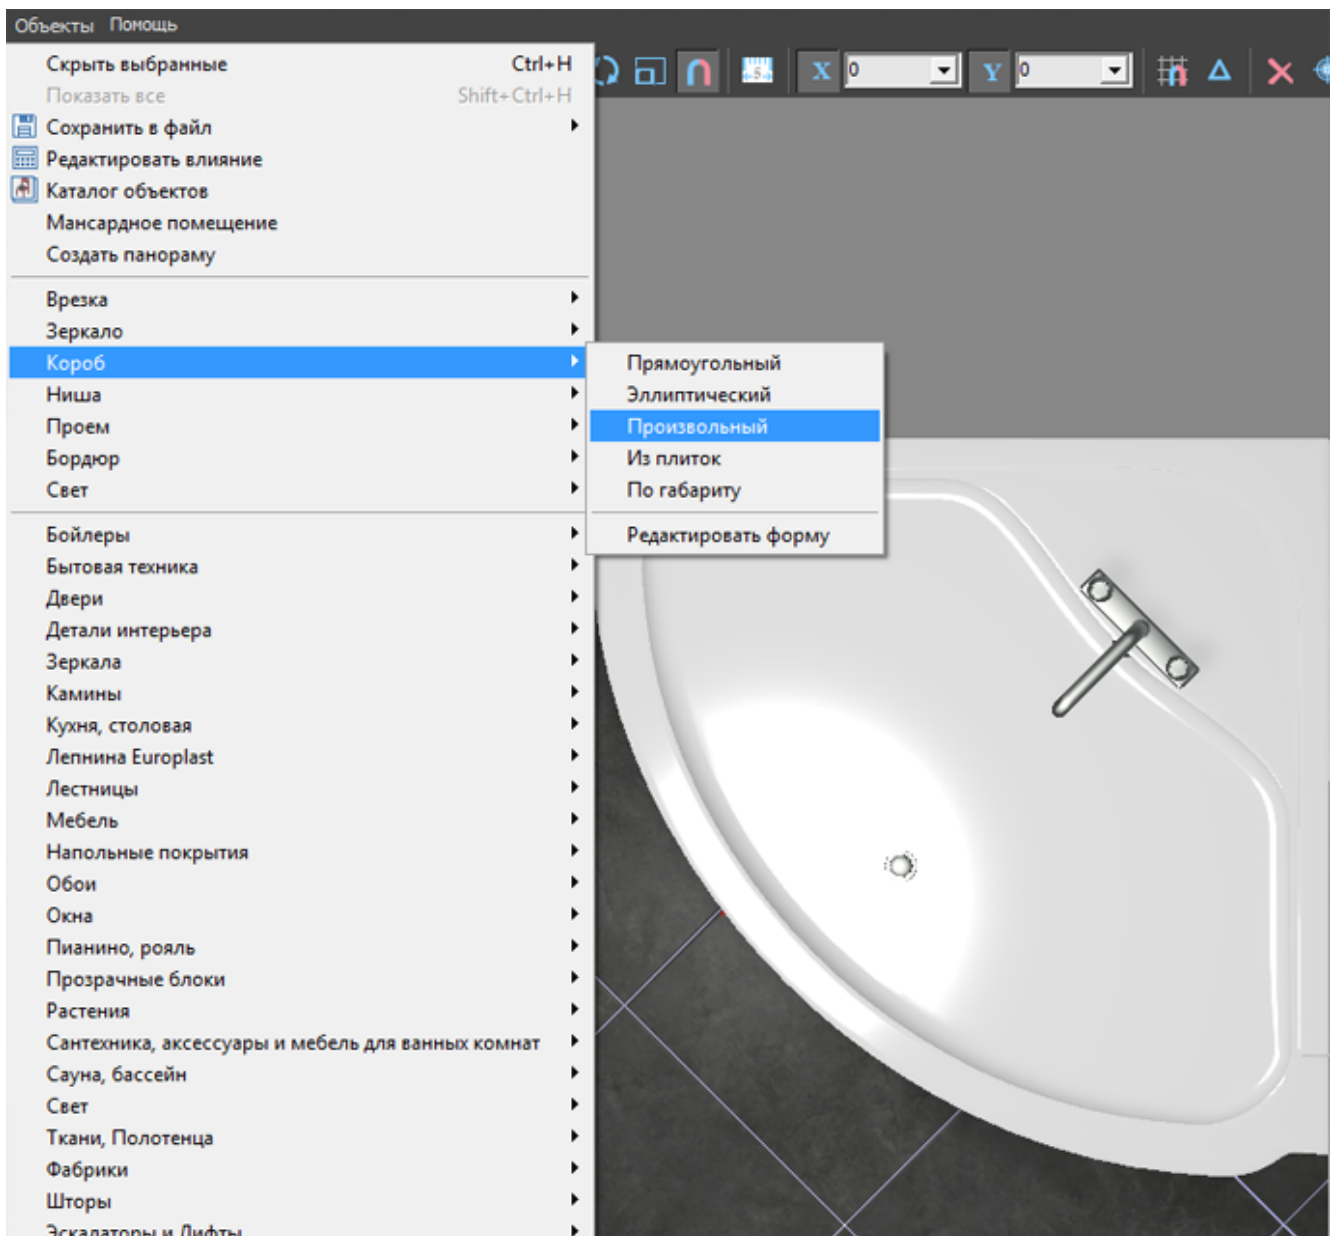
Объекты Помощь

Скрыть выбранные Ctrl+H
Показать все Shift+Ctrl+H
Сохранить в файл
Редактировать влияние
Каталог объектов
Мансардное помещение
Создать панораму

Врезка
Зеркало
Короб
Ниша
Проем
Бордюр
Свет

Бойлеры
Бытовая техника
Двери
Детали интерьера
Зеркала
Камины
Кухня, столовая
Лепнина Europlast
Лестницы
Мебель
Напольные покрытия
Обои
Окна
Пианино, рояль
Прозрачные блоки
Растения
Сантехника, аксессуары и мебель для ванных комнат
Сауна, бассейн
Свет
Ткани, Полотенца
Фабрики
Шторы
Эскалаторы и Лифты

Прямоугольный
Эллиптический
Произвольный
Из плиток
По габариту

Редактировать форму

X 0
Y 0